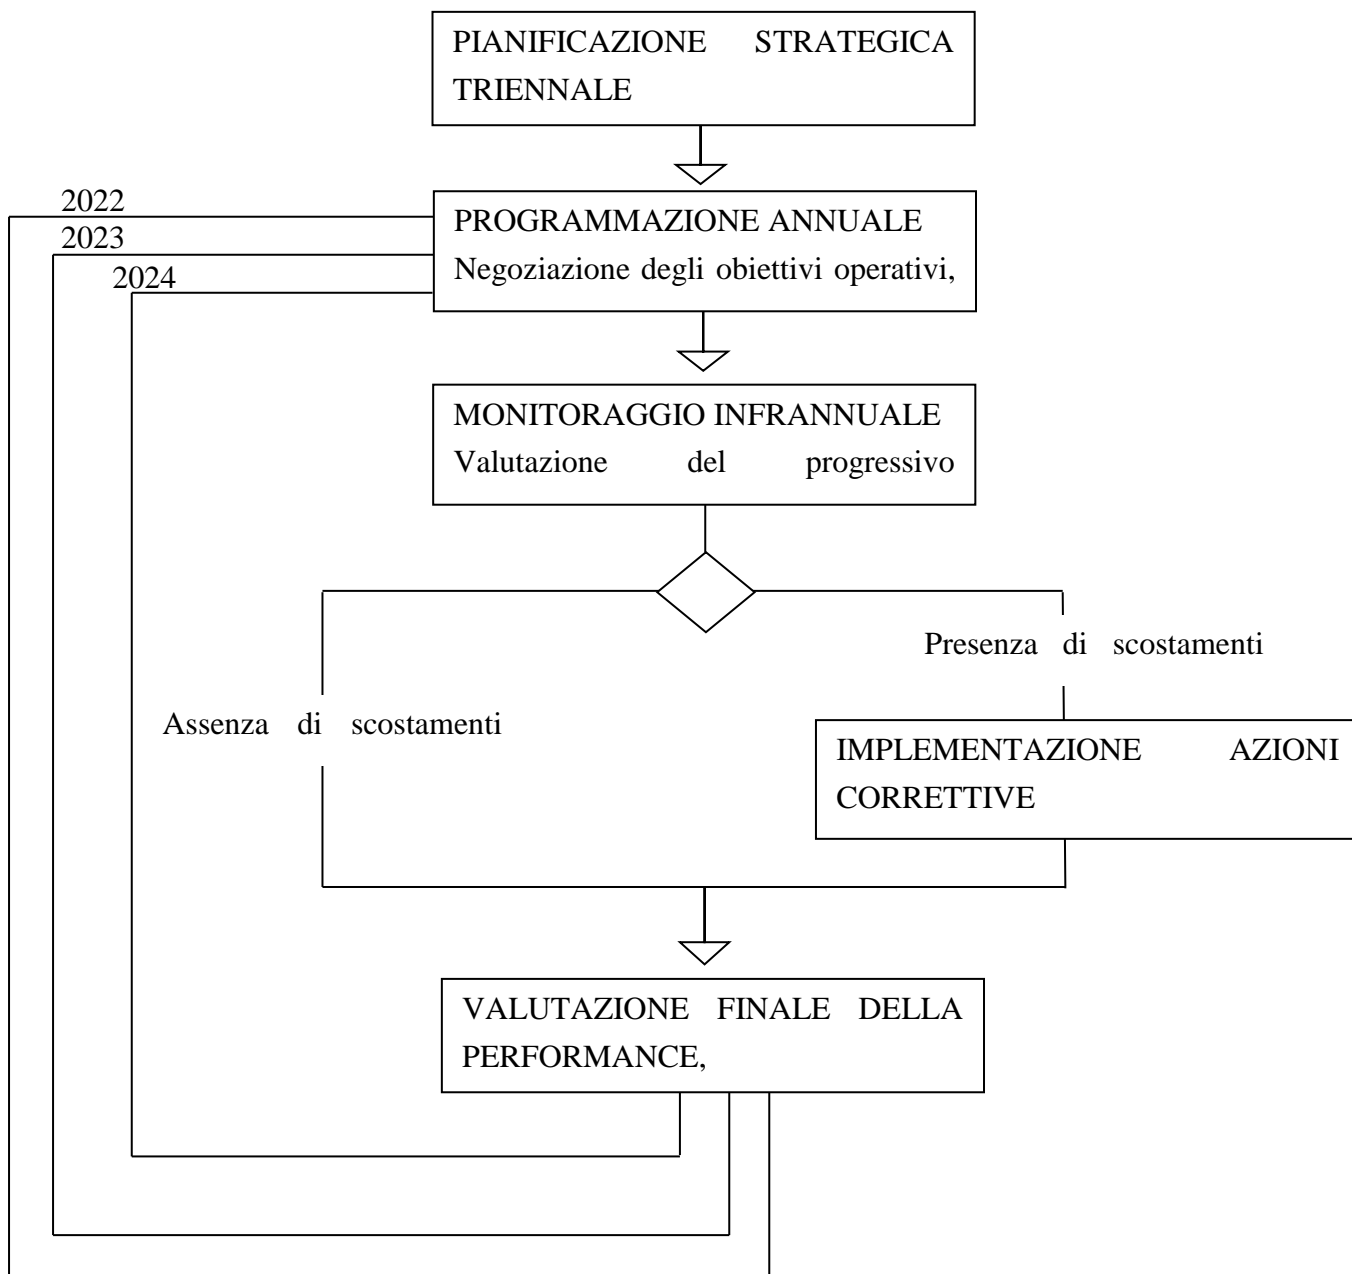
PIANIFICAZIONE STRATEGICA TRIENNALE

2022
2023
2024

PROGRAMMAZIONE ANNUALE
Negoziazione degli obiettivi operativi,

MONITORAGGIO INFRANNUALE
Valutazione del progressivo

Presenza di scostamenti

Assenza di scostamenti

IMPLEMENTAZIONE AZIONI CORRETTIVE

VALUTAZIONE FINALE DELLA PERFORMANCE,